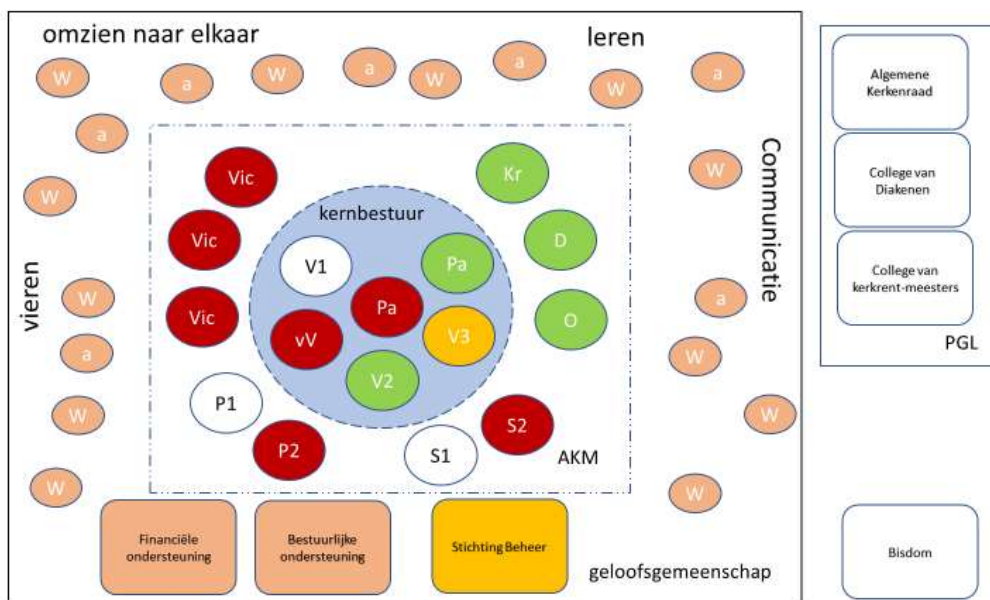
omzien naar elkaar

leren

W a W a W a W a

a

W

W

vieren

Communicatie

W

a

W

W

a

W

W

W

Vic

Vic

Vic

Kr

D

O

kernbestuur

V1

Pa

Pa

vV

V3

V2

P1

P2

S1

S2

AKM

Financiële ondersteuning

Bestuurlijke ondersteuning

Stichting Beheer

geloofsgemeenschap

Algemene Kerkenraad

College van Diakenen

College van kerkrent-meesters

PGL

Bisdom